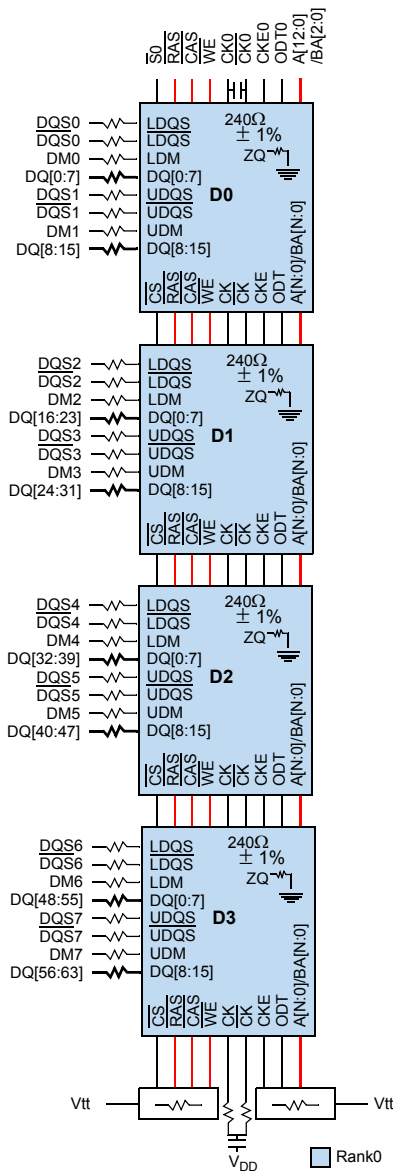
$\overline{S0}$ $\overline{RAS}$ $\overline{CAS}$ $\overline{WE}$ CK0 $\overline{CK0}$ CKE0 ODT0 A[12:0] /BA[2:0]

DQS0
$\overline{DQS0}$
DM0
DQ[0:7]
DQS1
$\overline{DQS1}$
DM1
DQ[8:15]

LDQS
$\overline{LDQS}$
LDM
DQ[0:7]
UDQS
$\overline{UDQS}$
UDM
DQ[8:15]
240Ω
± 1%
ZQ
D0
$\overline{CS}$ $\overline{RAS}$ $\overline{CAS}$ $\overline{WE}$ CK $\overline{CK}$ CKE ODT A[N:0]/BA[N:0]

DQS2
$\overline{DQS2}$
DM2
DQ[16:23]
DQS3
$\overline{DQS3}$
DM3
DQ[24:31]

LDQS
$\overline{LDQS}$
LDM
DQ[0:7]
UDQS
$\overline{UDQS}$
UDM
DQ[8:15]
240Ω
± 1%
ZQ
D1
$\overline{CS}$ $\overline{RAS}$ $\overline{CAS}$ $\overline{WE}$ CK $\overline{CK}$ CKE ODT A[N:0]/BA[N:0]

DQS4
$\overline{DQS4}$
DM4
DQ[32:39]
DQS5
$\overline{DQS5}$
DM5
DQ[40:47]

LDQS
$\overline{LDQS}$
LDM
DQ[0:7]
UDQS
$\overline{UDQS}$
UDM
DQ[8:15]
240Ω
± 1%
ZQ
D2
$\overline{CS}$ $\overline{RAS}$ $\overline{CAS}$ $\overline{WE}$ CK $\overline{CK}$ CKE ODT A[N:0]/BA[N:0]

DQS6
$\overline{DQS6}$
DM6
DQ[48:55]
DQS7
$\overline{DQS7}$
DM7
DQ[56:63]

LDQS
$\overline{LDQS}$
LDM
DQ[0:7]
UDQS
$\overline{UDQS}$
UDM
DQ[8:15]
240Ω
± 1%
ZQ
D3
$\overline{CS}$ $\overline{RAS}$ $\overline{CAS}$ $\overline{WE}$ CK $\overline{CK}$ CKE ODT A[N:0]/BA[N:0]

Vtt
Vtt
$V_{DD}$
Rank0